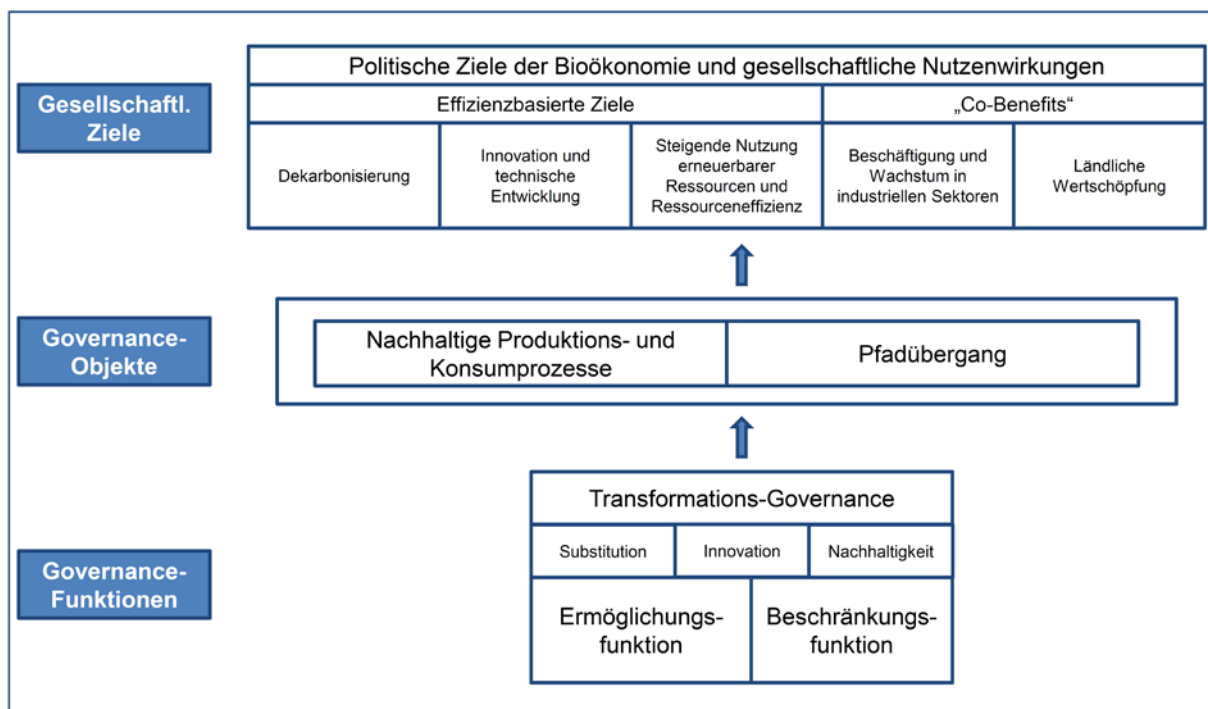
Gesellschaftl. Ziele

Politische Ziele der Bioökonomie und gesellschaftliche Nutzenwirkungen

Effizienzbasierte Ziele

„Co-Benefits“

Dekarbonisierung

Innovation und technische Entwicklung

Steigende Nutzung erneuerbarer Ressourcen und Ressourceneffizienz

Beschäftigung und Wachstum in industriellen Sektoren

Ländliche Wertschöpfung

Governance-Objekte

Nachhaltige Produktions- und Konsumprozesse

Pfadübergang

Governance-Funktionen

Transformations-Governance

Substitution

Innovation

Nachhaltigkeit

Ermöglichungsfunktion

Beschränkungsfunktion